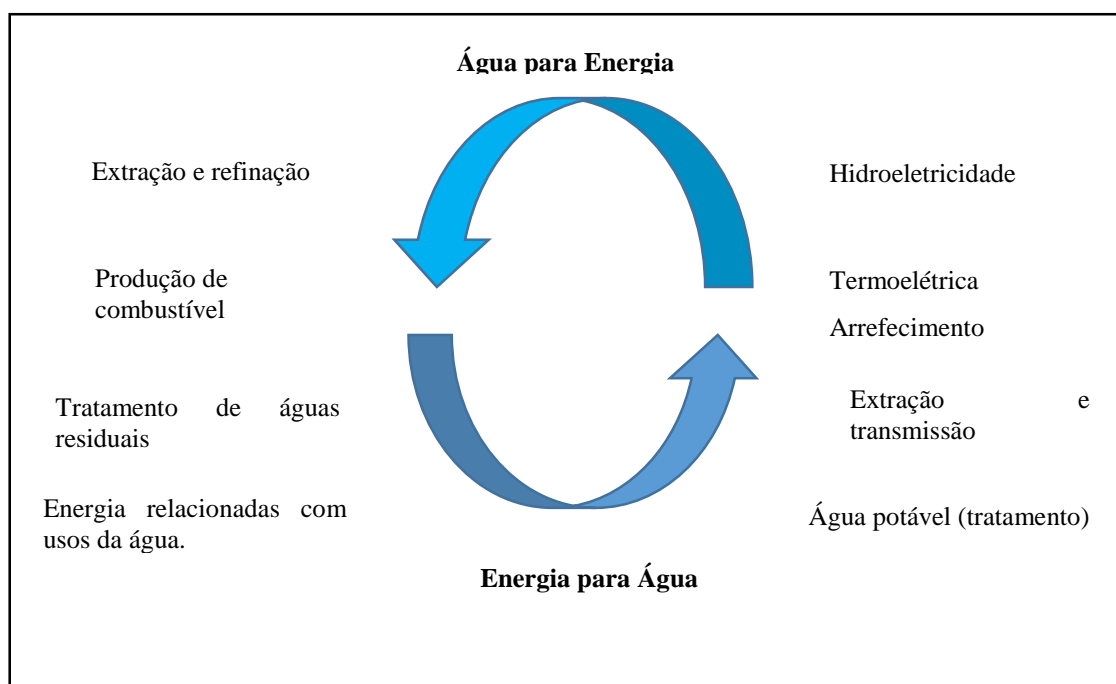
Água para Energia

Extração e refinação

Hidroeletricidade

Produção de combustível

Termoelétrica

Arrefecimento

Tratamento de águas residuais

Extração e transmissão

Energia relacionadas com usos da água.

Água potável (tratamento)

Energia para Água